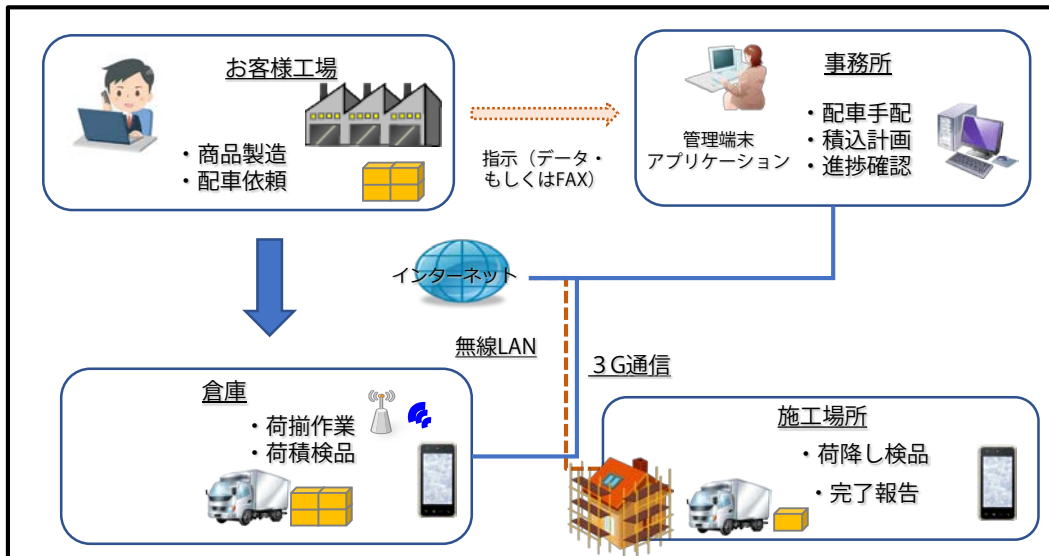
お客様工場

・商品製造
・配車依頼

指示（データ・もしくはFAX）

事務所

管理端末
アプリケーション

・配車手配
・積込計画
・進捗確認

インターネット

無線LAN

３G通信

倉庫

・荷揃作業
・荷積検品

施工場所

・荷降し検品
・完了報告